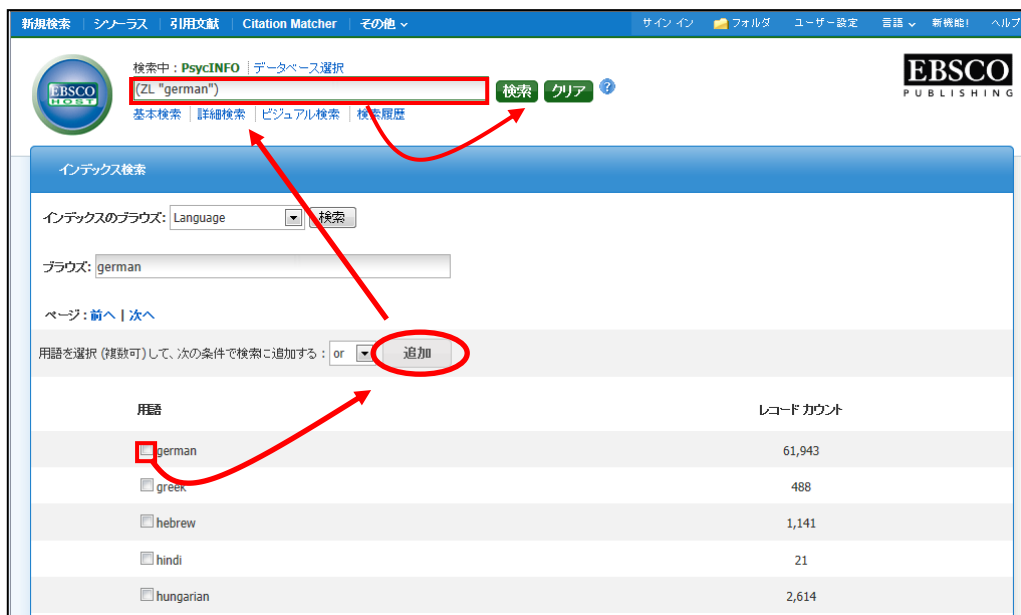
新規検索 | シソーラス | 引用文献 | Citation Matcher | その他

サイン イン 📁フォルダ ユーザー設定 言語 新機能! ヘルプ

EBSCO HOST

検索中：PsycINFO | データベース選択

(ZL "german")

検索 クリア ?

基本検索 | 詳細検索 | ビジュアル検索 | 検索履歴

EBSCO PUBLISHING

インデックス検索

インデックスのブラウズ: Language 検索

ブラウズ: german

ページ：前へ | 次へ

用語を選択 (複数可) して、次の条件で検索に追加する： or 追加

| 用語 | レコード カウント |
|---|---|
| german | 61,943 |
| greek | 488 |
| hebrew | 1,141 |
| hindi | 21 |
| hungarian | 2,614 |